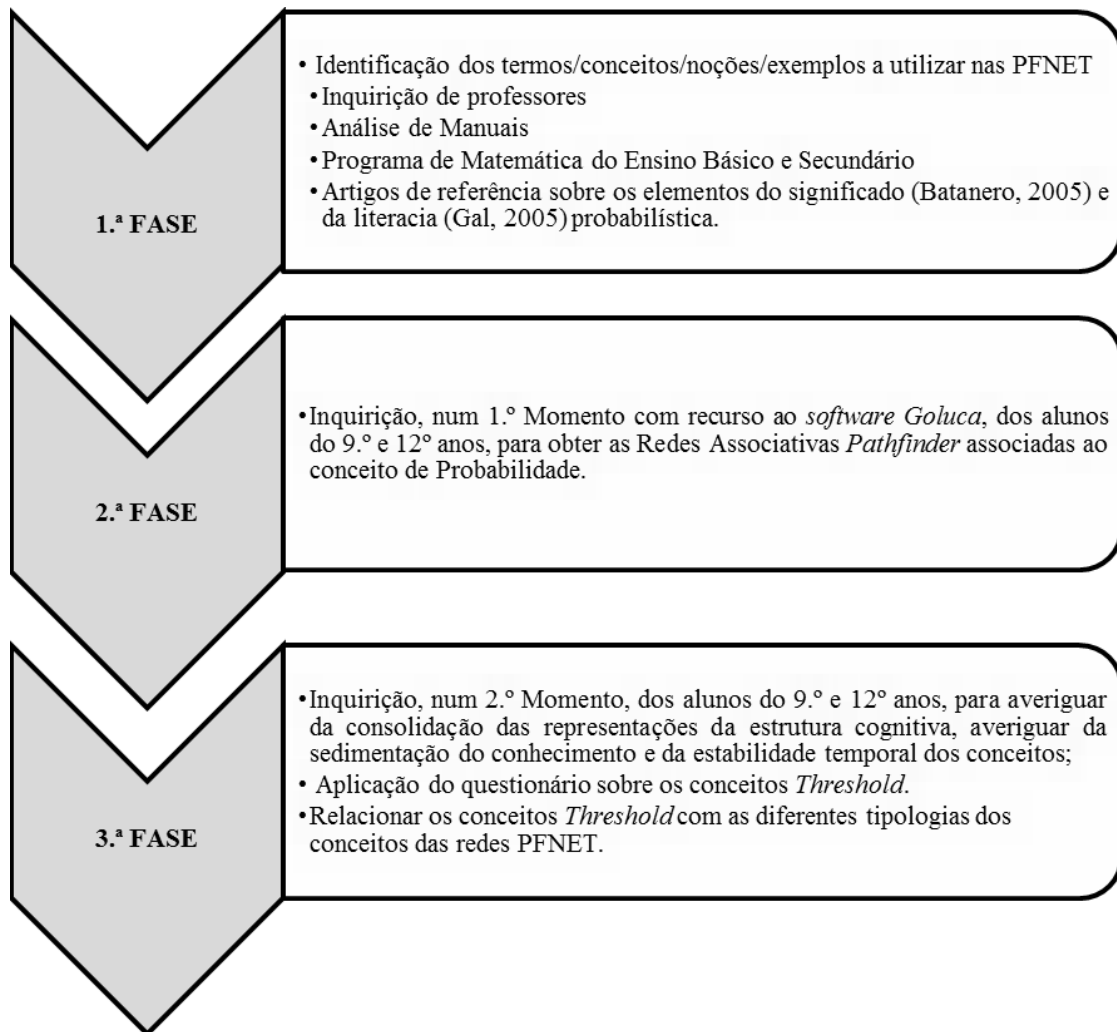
1.ª FASE

• Identificação dos termos/conceitos/noções/exemplos a utilizar nas PFNET
• Inquirição de professores
• Análise de Manuais
• Programa de Matemática do Ensino Básico e Secundário
• Artigos de referência sobre os elementos do significado (Batanero, 2005) e da literacia (Gal, 2005) probabilística.

2.ª FASE

• Inquirição, num 1.º Momento com recurso ao software Goluca, dos alunos do 9.º e 12º anos, para obter as Redes Associativas Pathfinder associadas ao conceito de Probabilidade.

3.ª FASE

• Inquirição, num 2.º Momento, dos alunos do 9.º e 12º anos, para averiguar da consolidação das representações da estrutura cognitiva, averiguar da sedimentação do conhecimento e da estabilidade temporal dos conceitos;
• Aplicação do questionário sobre os conceitos Threshold.
• Relacionar os conceitos Threshold com as diferentes tipologias dos conceitos das redes PFNET.